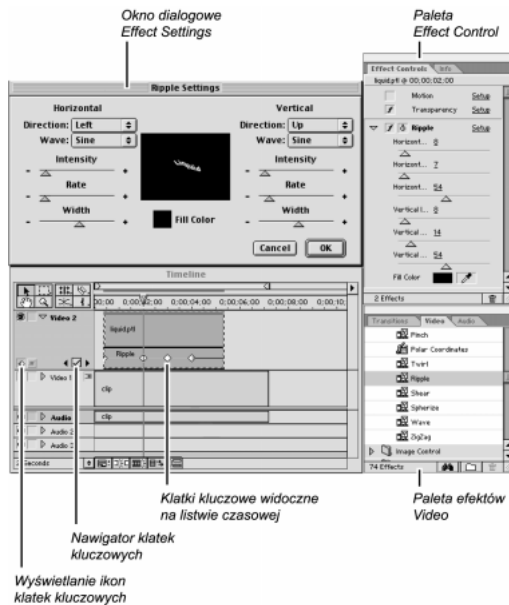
Okno dialogowe Effect Settings

Paleta Effect Control

Ripple Settings

Horizontal

Direction: Left

Wave: Sine

Intensity

Rate

Width

Vertical

Direction: Up

Wave: Sine

Intensity

Rate

Width

Fill Color

Cancel

OK

Effect Controls

Info

liquid.pfl @ 00;00;02;00

Motion

Setup

Transparency

Setup

Ripple

Setup

Horizont... 0

Horizont... 7

Horizont... 54

Vertical I... 0

Vertical ... 14

Vertical ... 54

Fill Color

2 Effects

Timeline

0;00

0;00;02;00

0;00;04;00

0;00;06;00

0;00;08;00

0;00;10;

Video 2

liquid.pfl

Ripple

Video 1

clip

Audio

clip

Audio 2

Audio 3

Seconds

Transitions

Video

Audio

Pinch

Polar Coordinates

Twirl

Ripple

Shear

Spherize

Wave

ZigZag

Image Control

74 Effects

Klatki kluczowe widoczne na listwie czasowej

Paleta efektów Video

Nawigator klatek kluczowych

Wyświetlanie ikon klatek kluczowych